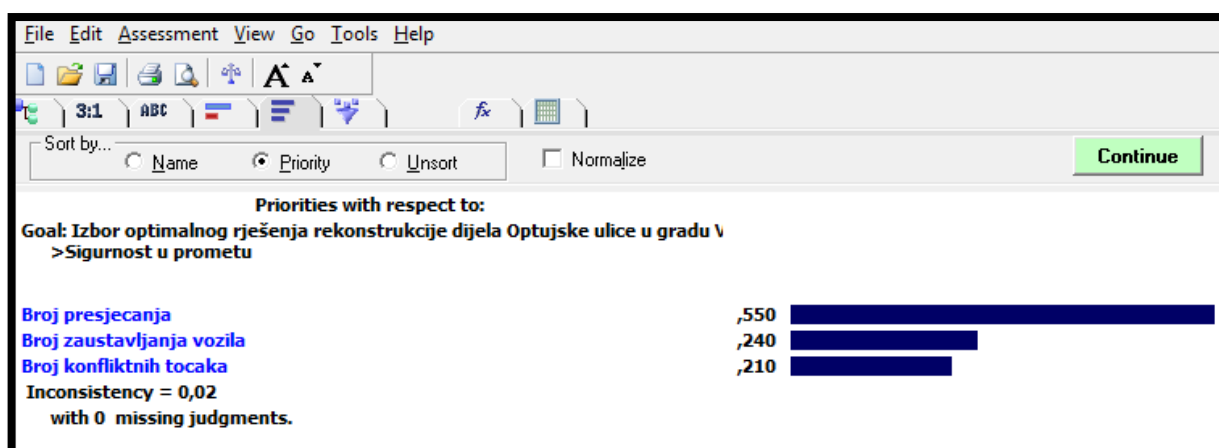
File Edit Assessment View Go Tools Help

3:1 ABC $f_x$

Sort by...
Name Priority Unsort Normalize Continue

Priorities with respect to:

Goal: Izbor optimalnog rješenja rekonstrukcije dijela Optujske ulice u gradu V
>Sigurnost u prometu

| | |
|---|---|
| Broj presjecanja | ,550 |
| Broj zaustavljanja vozila | ,240 |
| Broj konfliktnih tocaka | ,210 |

Inconsistency = 0,02
with 0 missing judgments.